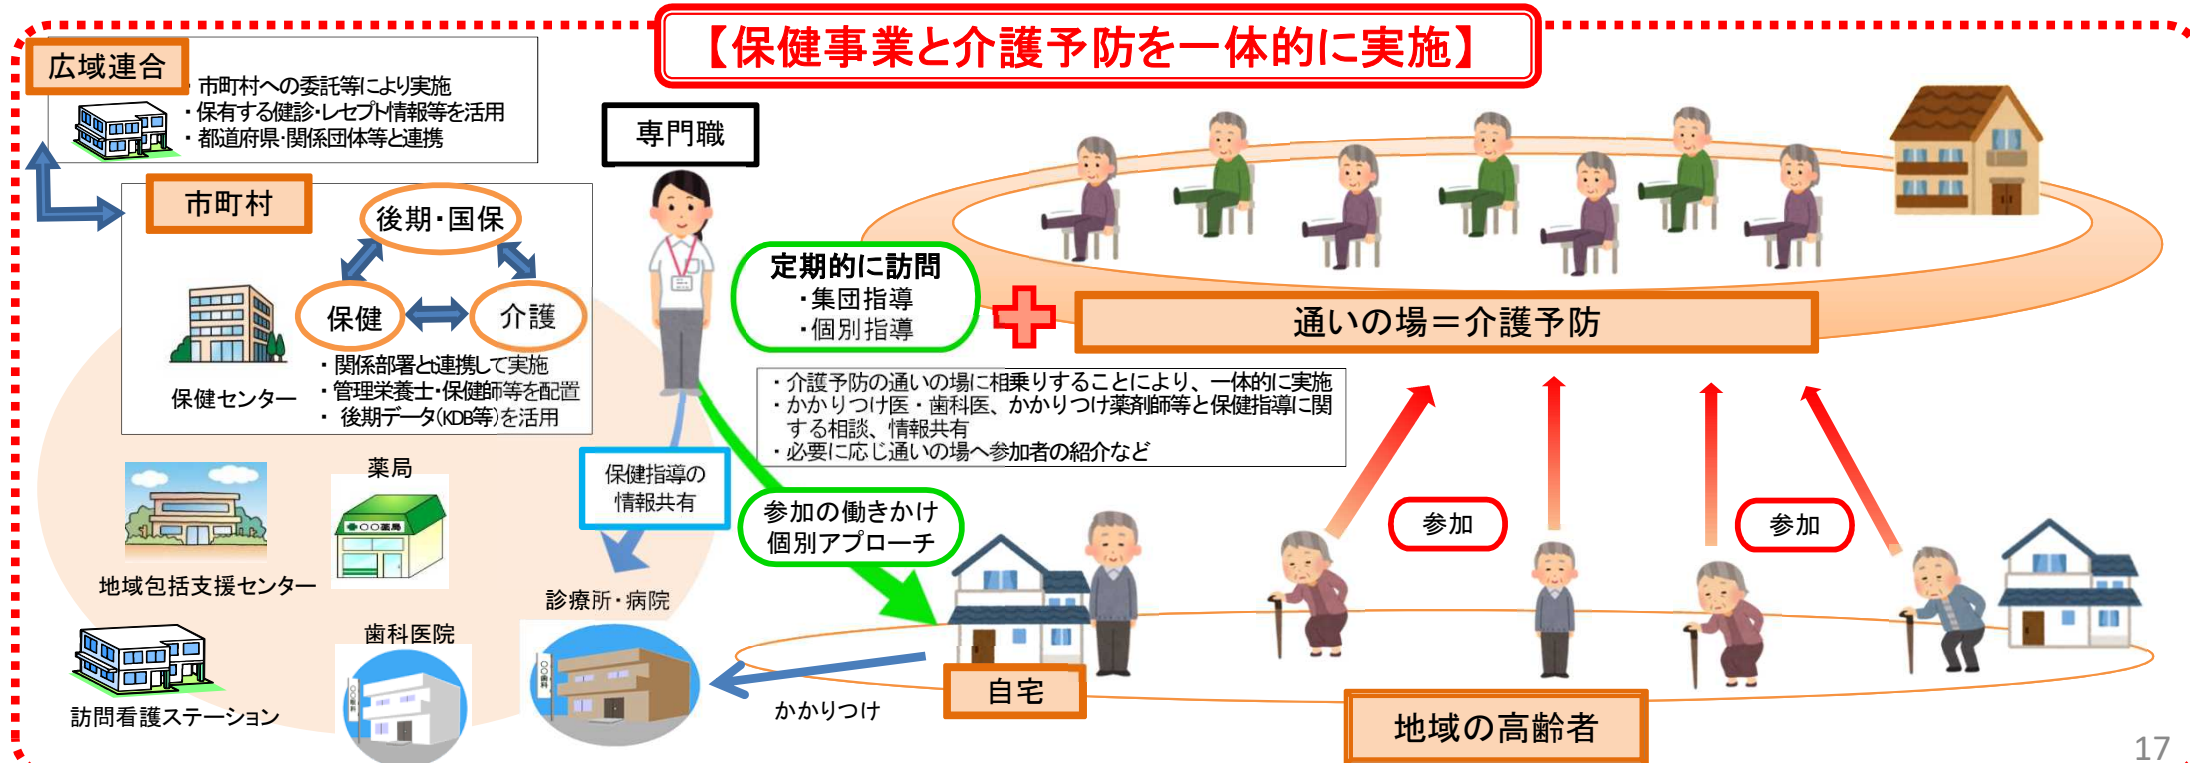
【保健事業と介護予防を一体的に実施】

広域連合
市町村への委託等により実施
・保有する健診・レセプト情報等を活用
・都道府県・関係団体等と連携

市町村
後期・国保
保健
介護
保健センター
・関係部署と連携して実施
・管理栄養士・保健師等を配置
・後期データ(KDB等)を活用

専門職

定期的に訪問
・集団指導
・個別指導

通いの場＝介護予防

・介護予防の通いの場に相乗りすることにより、一体的に実施
・かかりつけ医・歯科医、かかりつけ薬剤師等と保健指導に関する相談、情報共有
・必要に応じ通いの場へ参加者の紹介など

保健指導の情報共有

参加の働きかけ
個別アプローチ

参加
参加

地域包括支援センター
薬局
診療所・病院
歯科医院
訪問看護ステーション
かかりつけ
自宅
地域の高齢者
17